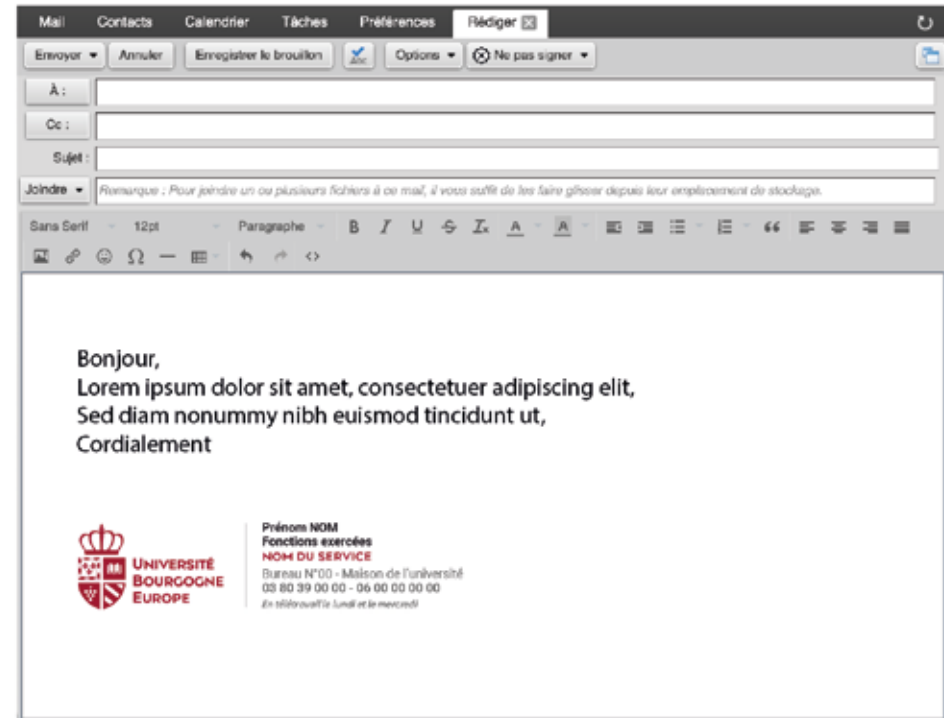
Mail Contacts Calendrier Tâches Préférences Rédiger

Envoyer Annuler Enregistrer le brouillon Options Ne pas signer

À :

Cc :

Sujet :

Joindre Remarque : Pour joindre un ou plusieurs fichiers à ce mail, il vous suffit de les faire glisser depuis leur emplacement de stockage.

Sans Serif 12pt Paragraphe B I U S Tx A A

Bonjour,
Lorem ipsum dolor sit amet, consectetuer adipiscing elit,
Sed diam nonummy nibh euismod tincidunt ut,
Cordialement

UNIVERSITÉ BOURGOGNE EUROPE

Prénom NOM
Fonctions exercées
NOM DU SERVICE
Bureau N°00 - Maison de l'université
03 80 39 00 00 - 06 00 00 00 00
En télétravail le lundi et le mercredi